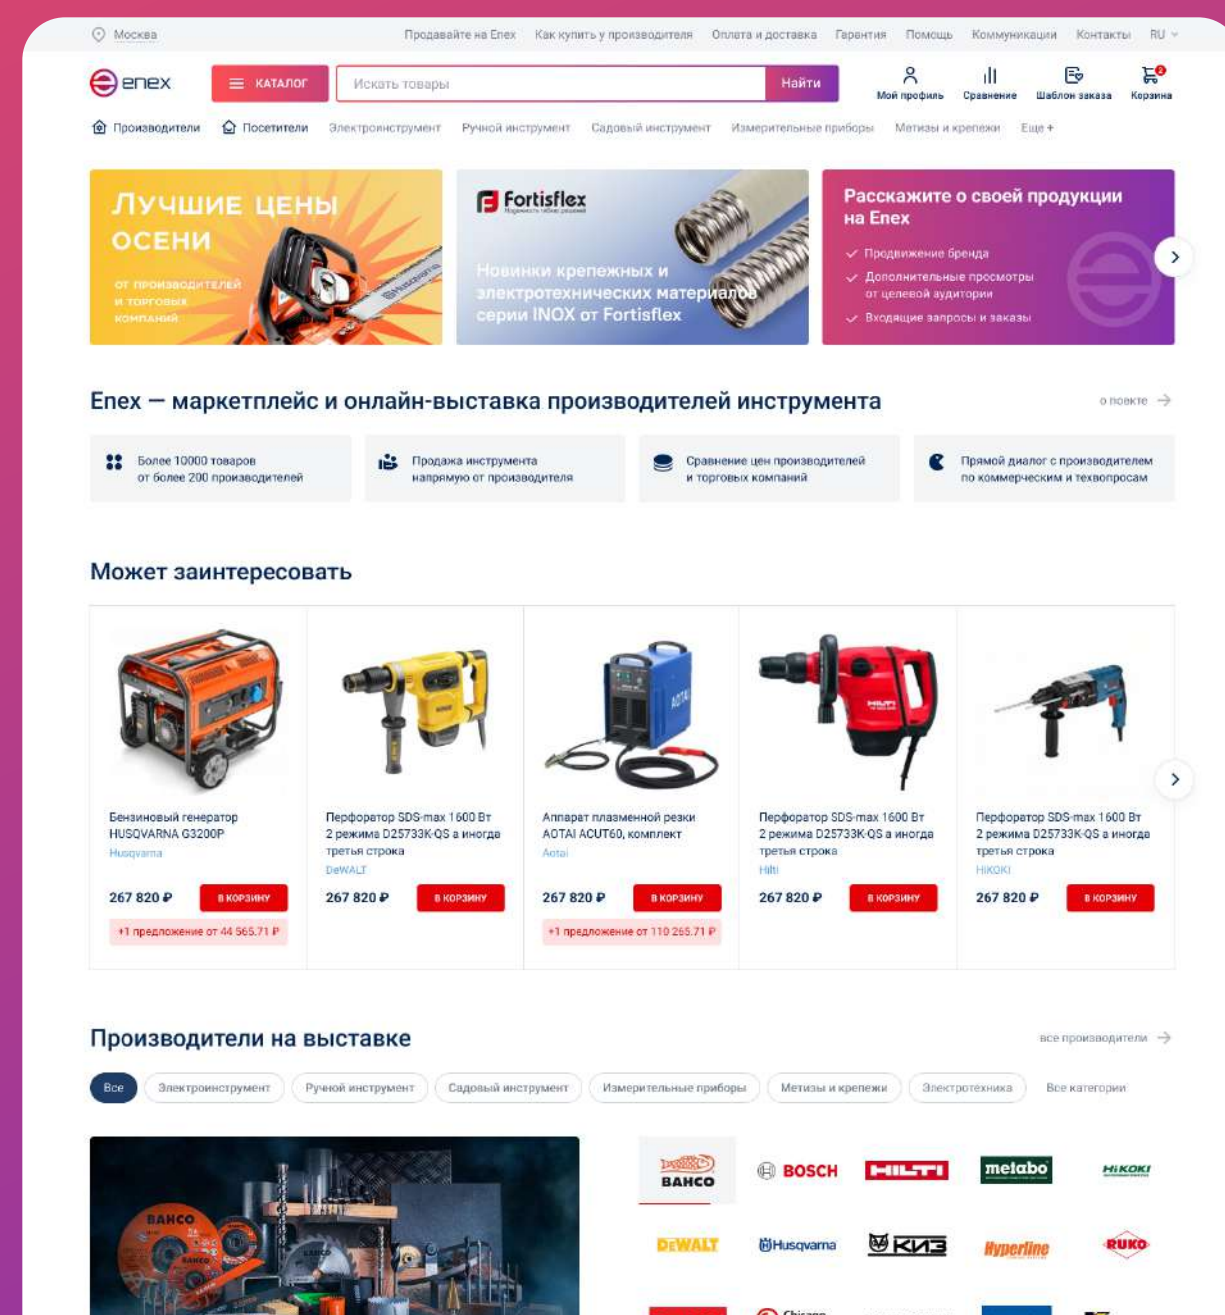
Москва

Продавайте на Enex Как купить у производителя Оплата и доставка Гарантия Помощь Коммуникации Контакты RU

enex

КАТАЛОГ

Искать товары

Найти

Мой профиль Сравнение Шаблон заказа Корзина

Производители Посетители Электроинструмент Ручной инструмент Садовый инструмент Измерительные приборы Метизы и крепежи Еще +

ЛУЧШИЕ ЦЕНЫ ОСЕНИ

от производителей и торговых компаний

Fortisflex

Новинки крепежных и электротехнических материалов серии INOX от Fortisflex

Расскажите о своей продукции на Enex

Продвижение бренда

Дополнительные просмотры от целевой аудитории

Входящие запросы и заказы

Enex — маркетплейс и онлайн-выставка производителей инструмента

о поекте

Более 10000 товаров от более 200 производителей

Продажа инструмента напрямую от производителя

Сравнение цен производителей и торговых компаний

Прямой диалог с производителем по коммерческим и техвопросам

Может заинтересовать

Бензиновый генератор HUSQVARNA G3200P
Husqvarna
267 820 ₽
В КОРЗИНУ
+1 предложение от 44 565.71 ₽

Перфоратор SDS-max 1600 Вт 2 режима D25733K-QS а иногда третья строка
DeWALT
267 820 ₽
В КОРЗИНУ

Аппарат плазменной резки AOTAI ACUT60, комплект
Aotai
267 820 ₽
В КОРЗИНУ
+1 предложение от 110 265.71 ₽

Перфоратор SDS-max 1600 Вт 2 режима D25733K-QS а иногда третья строка
Hilti
267 820 ₽
В КОРЗИНУ

Перфоратор SDS-max 1600 Вт 2 режима D25733K-QS а иногда третья строка
HiKOKI
267 820 ₽
В КОРЗИНУ

Производители на выставке

все производители

Все Электроинструмент Ручной инструмент Садовый инструмент Измерительные приборы Метизы и крепежи Электротехника Все категории

BAHCO BOSCH HILTI metabo HiKOKI
DEWALT Husqvarna КИЗ Hyperline RUKO